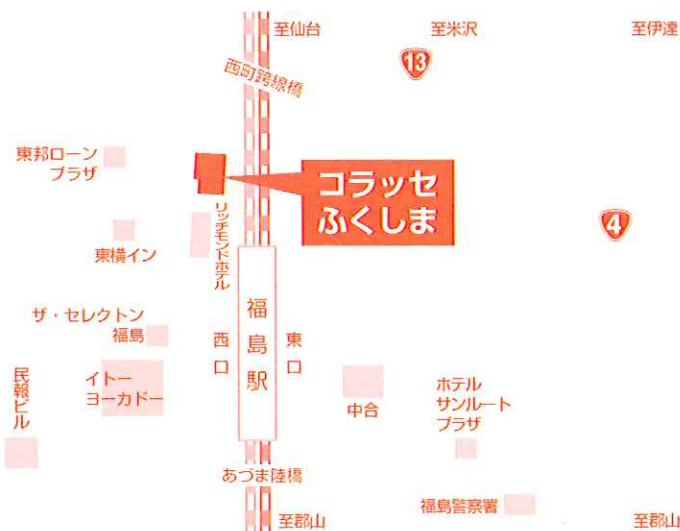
至仙台

至米沢

至伊達

13

西町跨線橋

東邦ローン
プラザ

コラッセ
ふくしま

4

リッチモンドホテル

東横イン

ザ・セレクトン
福島

福島駅

西口

東口

民報ビル

イトー
ヨーカドー

中合

ホテル
サンルート
プラザ

あづま陸橋

福島警察署

至郡山

至郡山